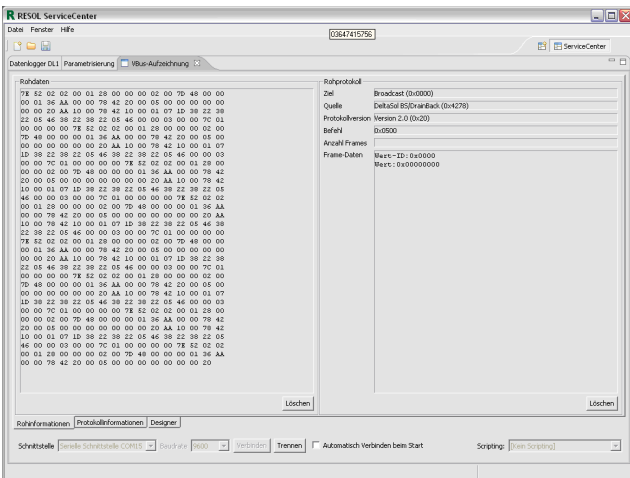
RESOL ServiceCenter

Datei Fenster Hilfe

03647415756

ServiceCenter

Datenlogger DL1 | Parametrisierung | VBus-Aufzeichnung

Rohdaten

7E 52 02 02 00 01 28 00 00 00 02 00 7D 48 00 00
00 01 36 AA 00 00 78 42 20 00 05 00 00 00 00 00
00 00 20 AA 10 00 78 42 10 00 01 07 1D 38 22 38
22 05 46 38 22 38 22 05 46 00 00 03 00 00 7C 01
00 00 00 00 7E 52 02 02 00 01 28 00 00 00 02 00
7D 48 00 00 00 01 36 AA 00 00 78 42 20 00 05 00
00 00 00 00 00 00 20 AA 10 00 78 42 10 00 01 07
1D 38 22 38 22 05 46 38 22 38 22 05 46 00 00 03
00 00 7C 01 00 00 00 00 7E 52 02 02 00 01 28 00
00 00 02 00 7D 48 00 00 00 01 36 AA 00 00 78 42
20 00 05 00 00 00 00 00 00 00 20 AA 10 00 78 42
10 00 01 07 1D 38 22 38 22 05 46 38 22 38 22 05
46 00 00 03 00 00 7C 01 00 00 00 00 7E 52 02 02
00 01 28 00 00 00 02 00 7D 48 00 00 00 01 36 AA
00 00 78 42 20 00 05 00 00 00 00 00 00 00 20 AA
10 00 78 42 10 00 01 07 1D 38 22 38 22 05 46 38
22 38 22 05 46 00 00 03 00 00 7C 01 00 00 00 00
7E 52 02 02 00 01 28 00 00 00 02 00 7D 48 00 00
00 01 36 AA 00 00 78 42 20 00 05 00 00 00 00 00
00 00 20 AA 10 00 78 42 10 00 01 07 1D 38 22 38
22 05 46 38 22 38 22 05 46 00 00 03 00 00 7C 01
00 00 00 00 7E 52 02 02 00 01 28 00 00 00 02 00
7D 48 00 00 00 01 36 AA 00 00 78 42 20 00 05 00
00 00 00 00 00 00 20 AA 10 00 78 42 10 00 01 07
1D 38 22 38 22 05 46 38 22 38 22 05 46 00 00 03
00 00 7C 01 00 00 00 00 7E 52 02 02 00 01 28 00
00 00 02 00 7D 48 00 00 00 01 36 AA 00 00 78 42
20 00 05 00 00 00 00 00 00 00 20 AA 10 00 78 42
10 00 01 07 1D 38 22 38 22 05 46 38 22 38 22 05
46 00 00 03 00 00 7C 01 00 00 00 00 7E 52 02 02
00 01 28 00 00 00 02 00 7D 48 00 00 00 01 36 AA
00 00 78 42 20 00 05 00 00 00 00 00 00 00 20

Löschen

Rohprotokoll

| Ziel | Broadcast (0x0000) |
|---|---|
| Quelle | DeltaSol BS/DrainBack (0x4278) |
| Protokollversion | Version 2.0 (0x20) |
| Befehl | 0x0500 |
| Anzahl Frames | |
| Frame-Daten | Wert-ID:0x0000 Wert:0x00000000 |

Löschen

Rohinformationen | Protokollinformationen | Designer

Schnittstelle Serielle Schnittstelle COM15 Baudrate 9600 Verbinden Trennen Automatisch Verbinden beim Start Scripting: (Kein Scripting)